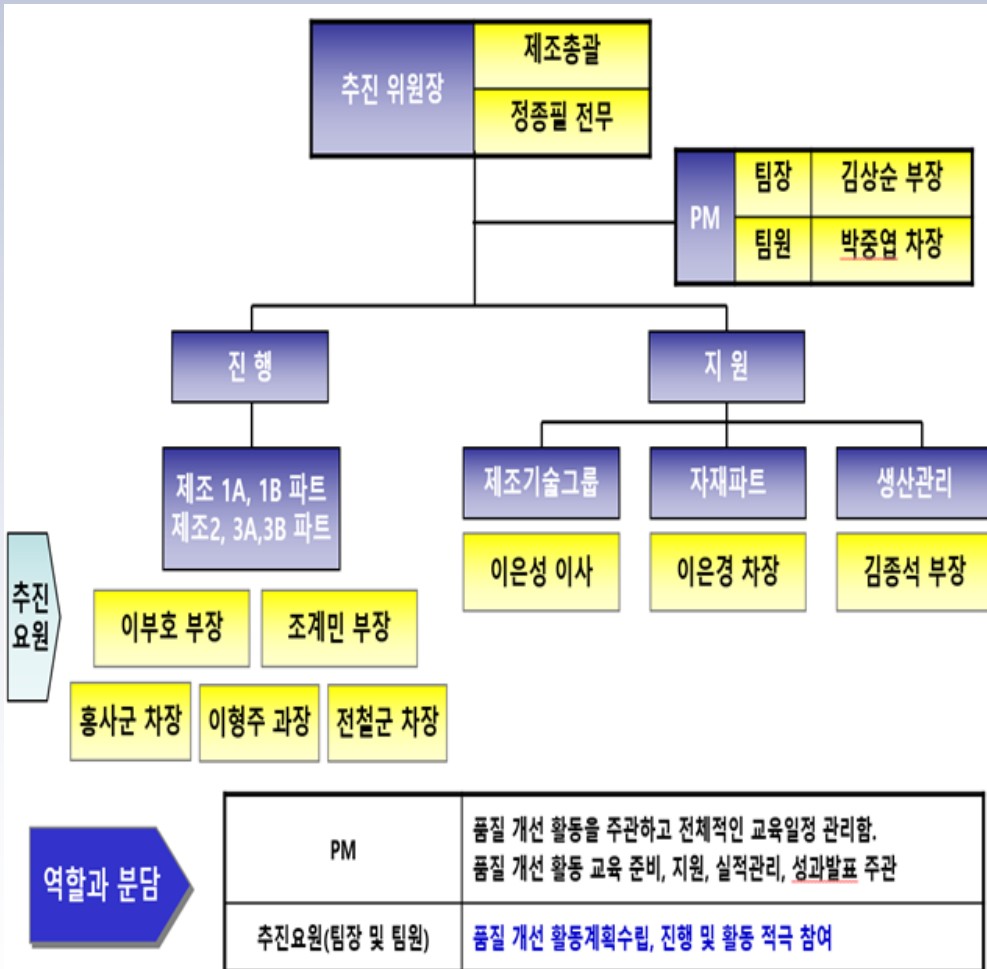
추진 위원장

제조총괄

정종필 전무

PM

팀장

김상순 부장

팀원

박중엽 차장

진 행

지 원

제조 1A, 1B 파트
제조2, 3A,3B 파트

제조기술그룹

자재파트

생산관리

이은성 이사

이은경 차장

김종석 부장

추진
요원

이부호 부장

조계민 부장

홍사군 차장

이형주 과장

전철군 차장

역할과 분담

| PM | 품질 개선 활동을 주관하고 전체적인 교육일정 관리함.<br>품질 개선 활동 교육 준비, 지원, 실적관리, 성과발표 주관 |
|---|---|
| 추진요원(팀장 및 팀원) | 품질 개선 활동계획수립, 진행 및 활동 적극 참여 |